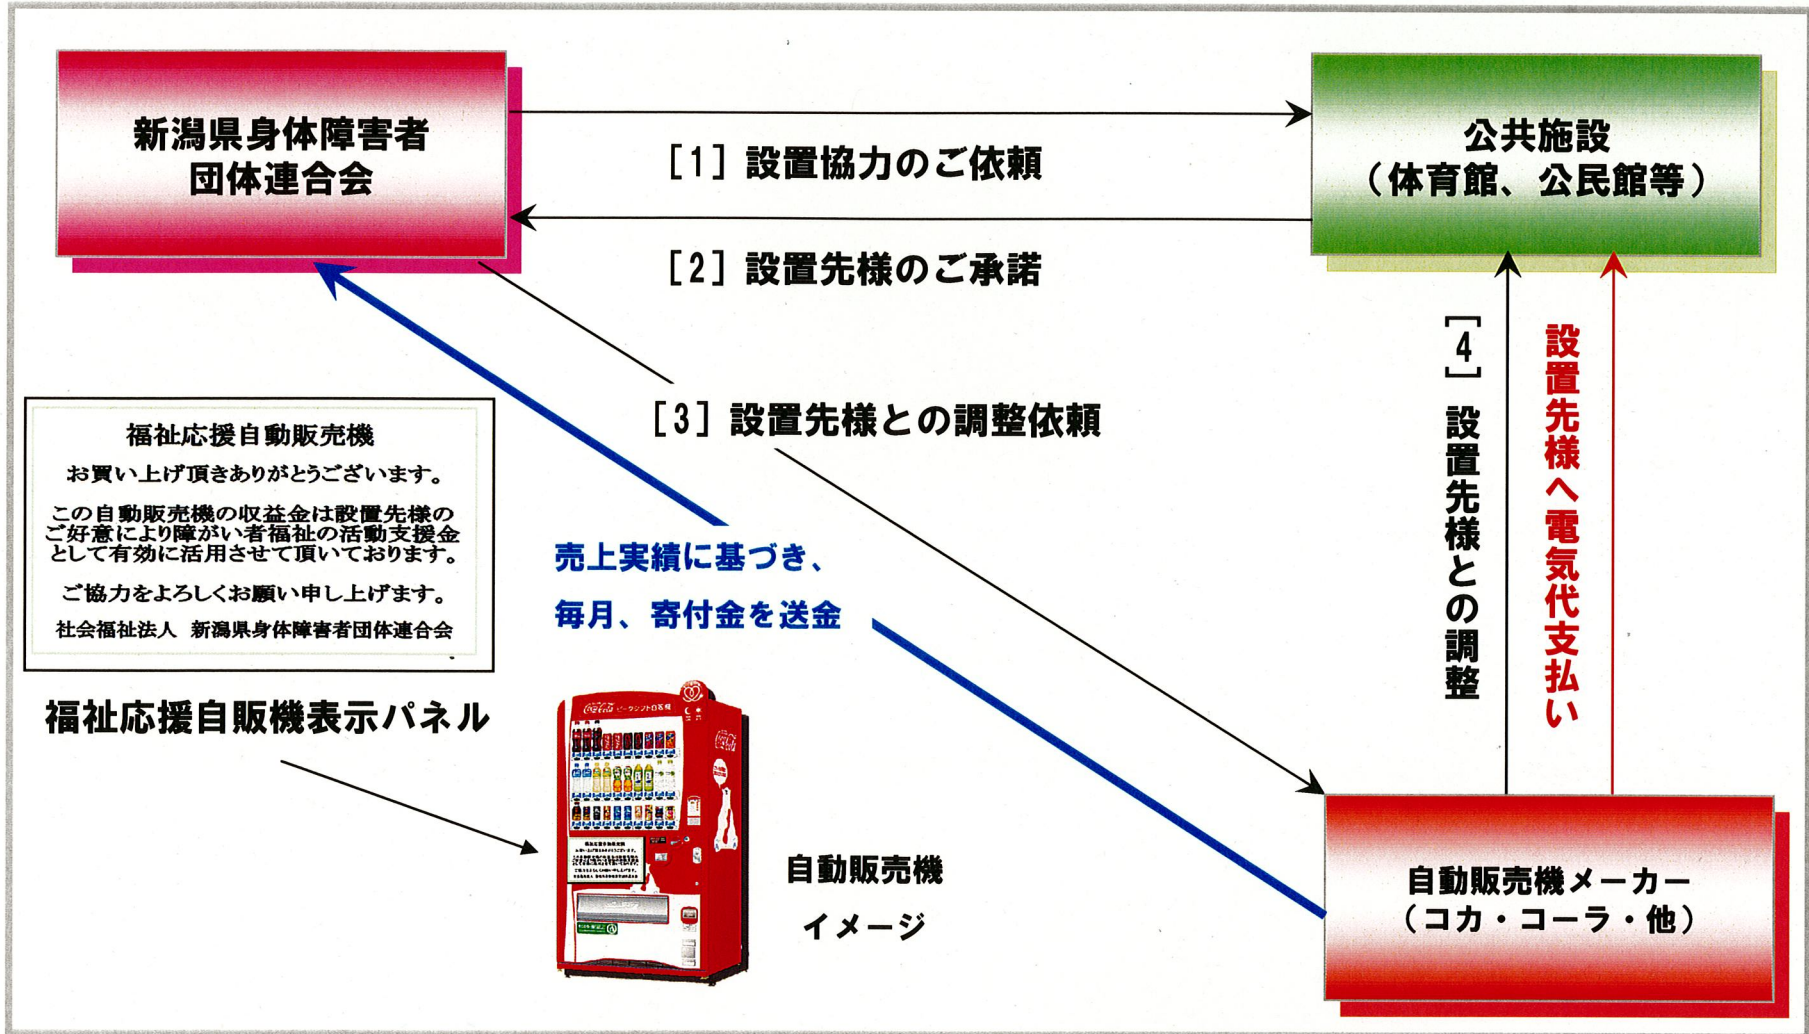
新潟県身体障害者
団体連合会

［1］設置協力のご依頼

公共施設
（体育館、公民館等）

［2］設置先様のご承諾

［3］設置先様との調整依頼

［4］設置先様との調整

設置先様へ電気代支払い

福祉応援自動販売機
お買い上げ頂きありがとうございます。

この自動販売機の収益金は設置先様のご好意により障がい者福祉の活動支援金として有効に活用させて頂いております。

ご協力をよろしくお願い申し上げます。

社会福祉法人　新潟県身体障害者団体連合会

売上実績に基づき、
毎月、寄付金を送金

福祉応援自販機表示パネル

自動販売機
イメージ

自動販売機メーカー
（コカ・コーラ・他）